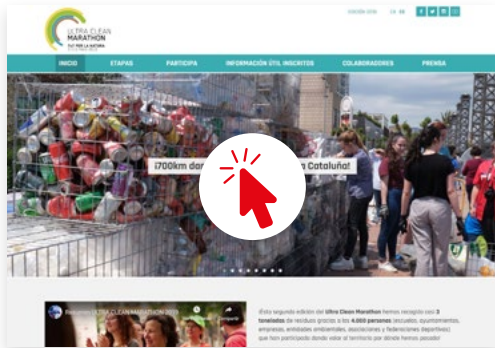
ULTRA CLEAN MARATHON
TUT PER LA NATURA

EDICIÓN 2019 | CA ES

INICIO ETAPAS PARTICIPA INFORMACIÓN ÚTIL INSCRITOS COLABORADORES PRENSA

¡700km dar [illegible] Cataluña!

ULTRA CLEAN MARATHON 2019

¡Esta segunda edición del **Ultra Clean Marathon** hemos recogido casi 3 toneladas de residuos gracias a los 4.000 personas (escuelas, ayuntamientos, empresas, entidades ambientales, asociaciones y federaciones deportivas) que han participado donde valor el territorio por donde hemos pasado!